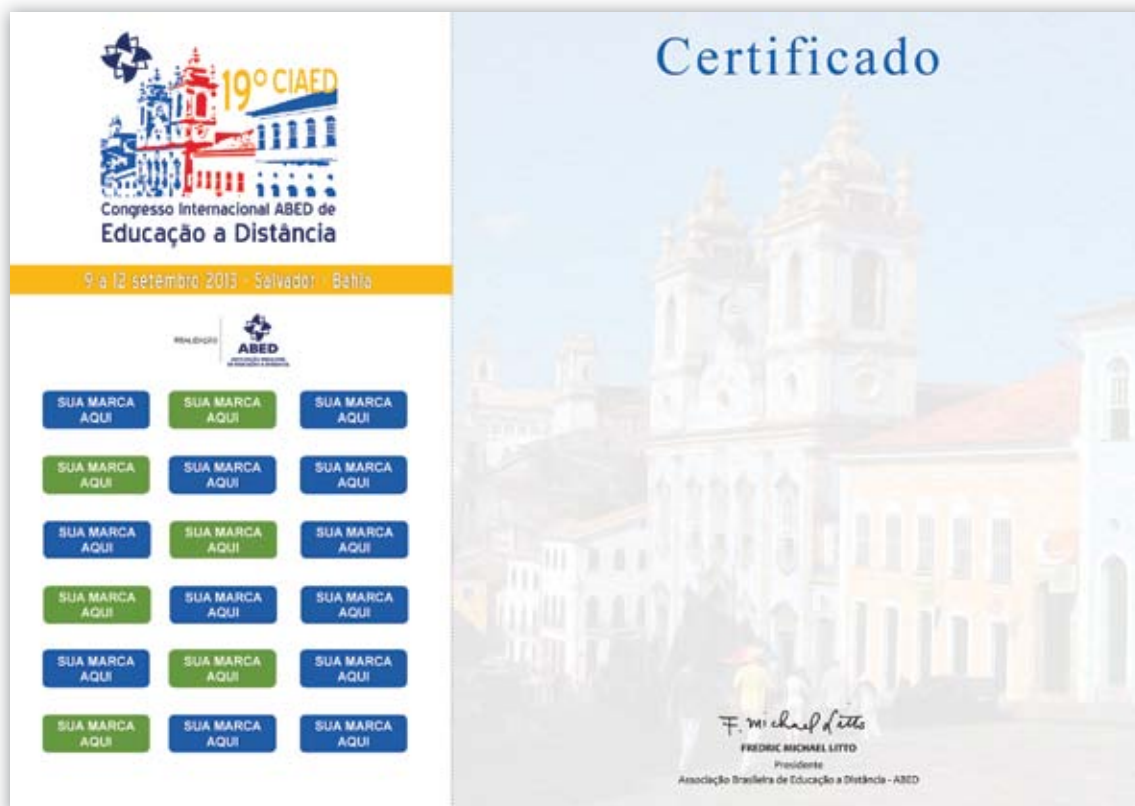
19º CIAED
Congresso Internacional ABED de
Educação a Distância

9 a 12 setembro 2013 - Salvador - Bahia

REALIZAÇÃO
ABED
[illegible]

SUA MARCA AQUI
SUA MARCA AQUI
SUA MARCA AQUI
SUA MARCA AQUI
SUA MARCA AQUI
SUA MARCA AQUI
SUA MARCA AQUI
SUA MARCA AQUI
SUA MARCA AQUI
SUA MARCA AQUI
SUA MARCA AQUI
SUA MARCA AQUI
SUA MARCA AQUI
SUA MARCA AQUI
SUA MARCA AQUI
SUA MARCA AQUI
SUA MARCA AQUI
SUA MARCA AQUI

Certificado

F. Michael Litto
FREDRIC MICHAEL LITTO
Presidente
Associação Brasileira de Educação a Distância - ABED